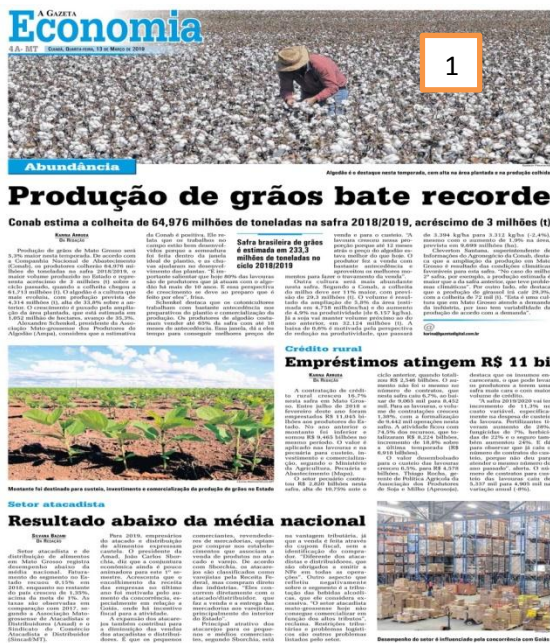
A GAZETA
Economia
4A- MT CUIABÁ, QUARTA-FEIRA, 13 DE MARÇO DE 2019

1

Algodão é o destaque nesta temporada, com alta na área plantada e na produção colhida

Abundância

Produção de grãos bate recorde

Conab estima a colheita de 64,976 milhões de toneladas na safra 2018/2019, acréscimo de 3 milhões (t)

Safra brasileira de grãos é estimada em 233,3 milhões de toneladas no ciclo 2018/2019

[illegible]

Montante foi destinado para custeio, investimento e comercialização da produção de grãos no Estado

Crédito rural

Empréstimos atingem R$ 11 bi

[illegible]

Setor atacadista

Resultado abaixo da média nacional

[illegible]

Desempenho do setor é influenciado pela concorrência com Goiás